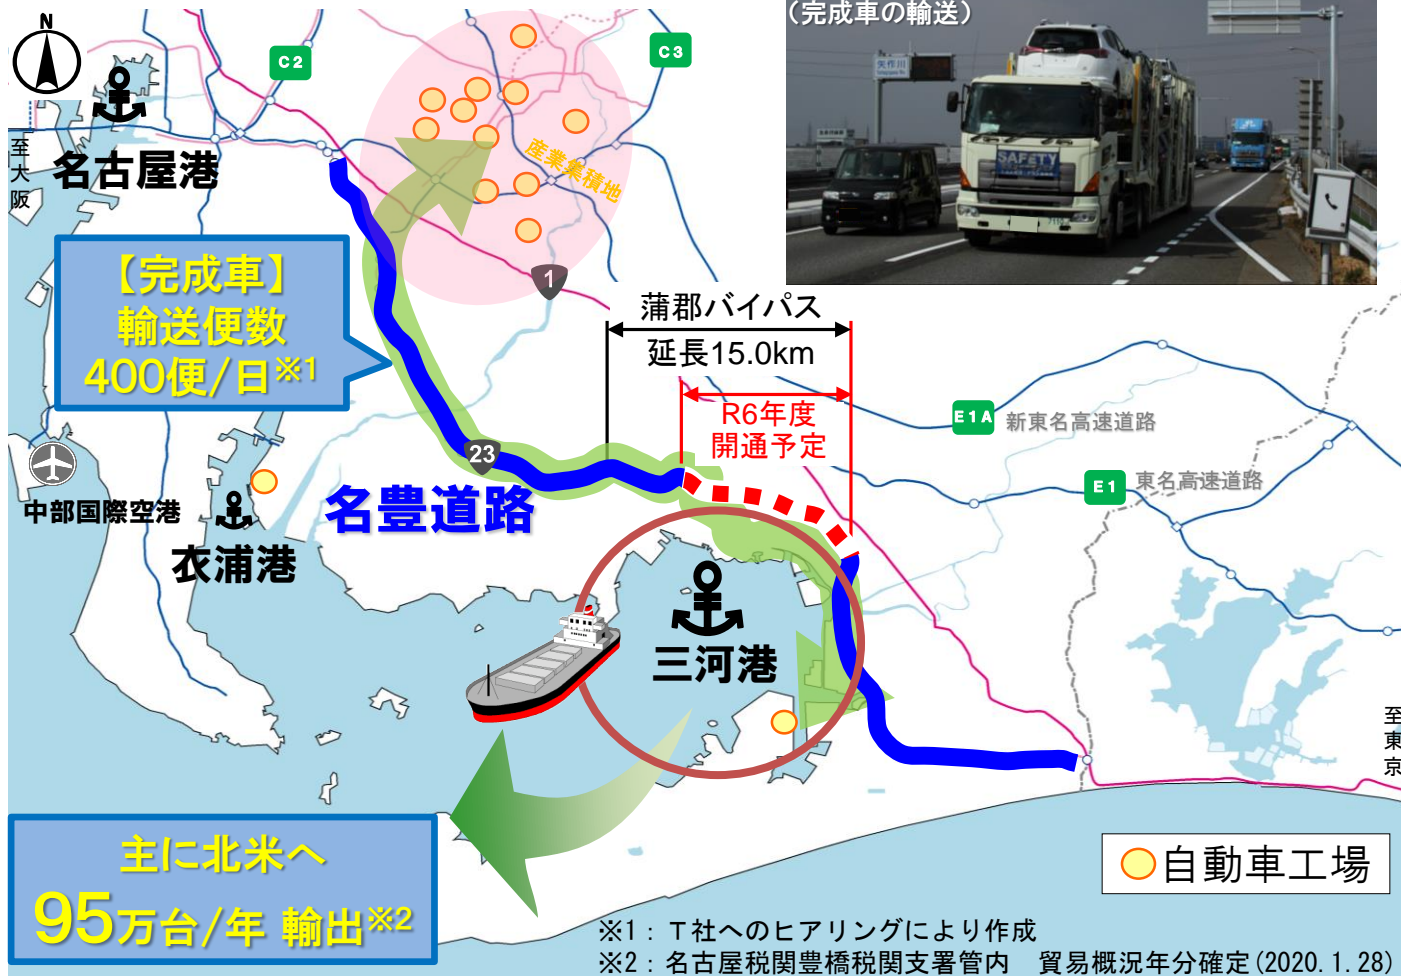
N

C2

C3

（完成車の輸送）

至大阪

名古屋港

産業集積地

【完成車】
輸送便数
400便/日※1

1

蒲郡バイパス
延長15.0km

R6年度
開通予定

E1A 新東名高速道路

E1 東名高速道路

23

中部国際空港

衣浦港

名豊道路

三河港

至東京

主に北米へ
95万台/年 輸出※2

自動車工場

※1：T社へのヒアリングにより作成
※2：名古屋税関豊橋税関支署管内 貿易概況年分確定(2020. 1. 28)